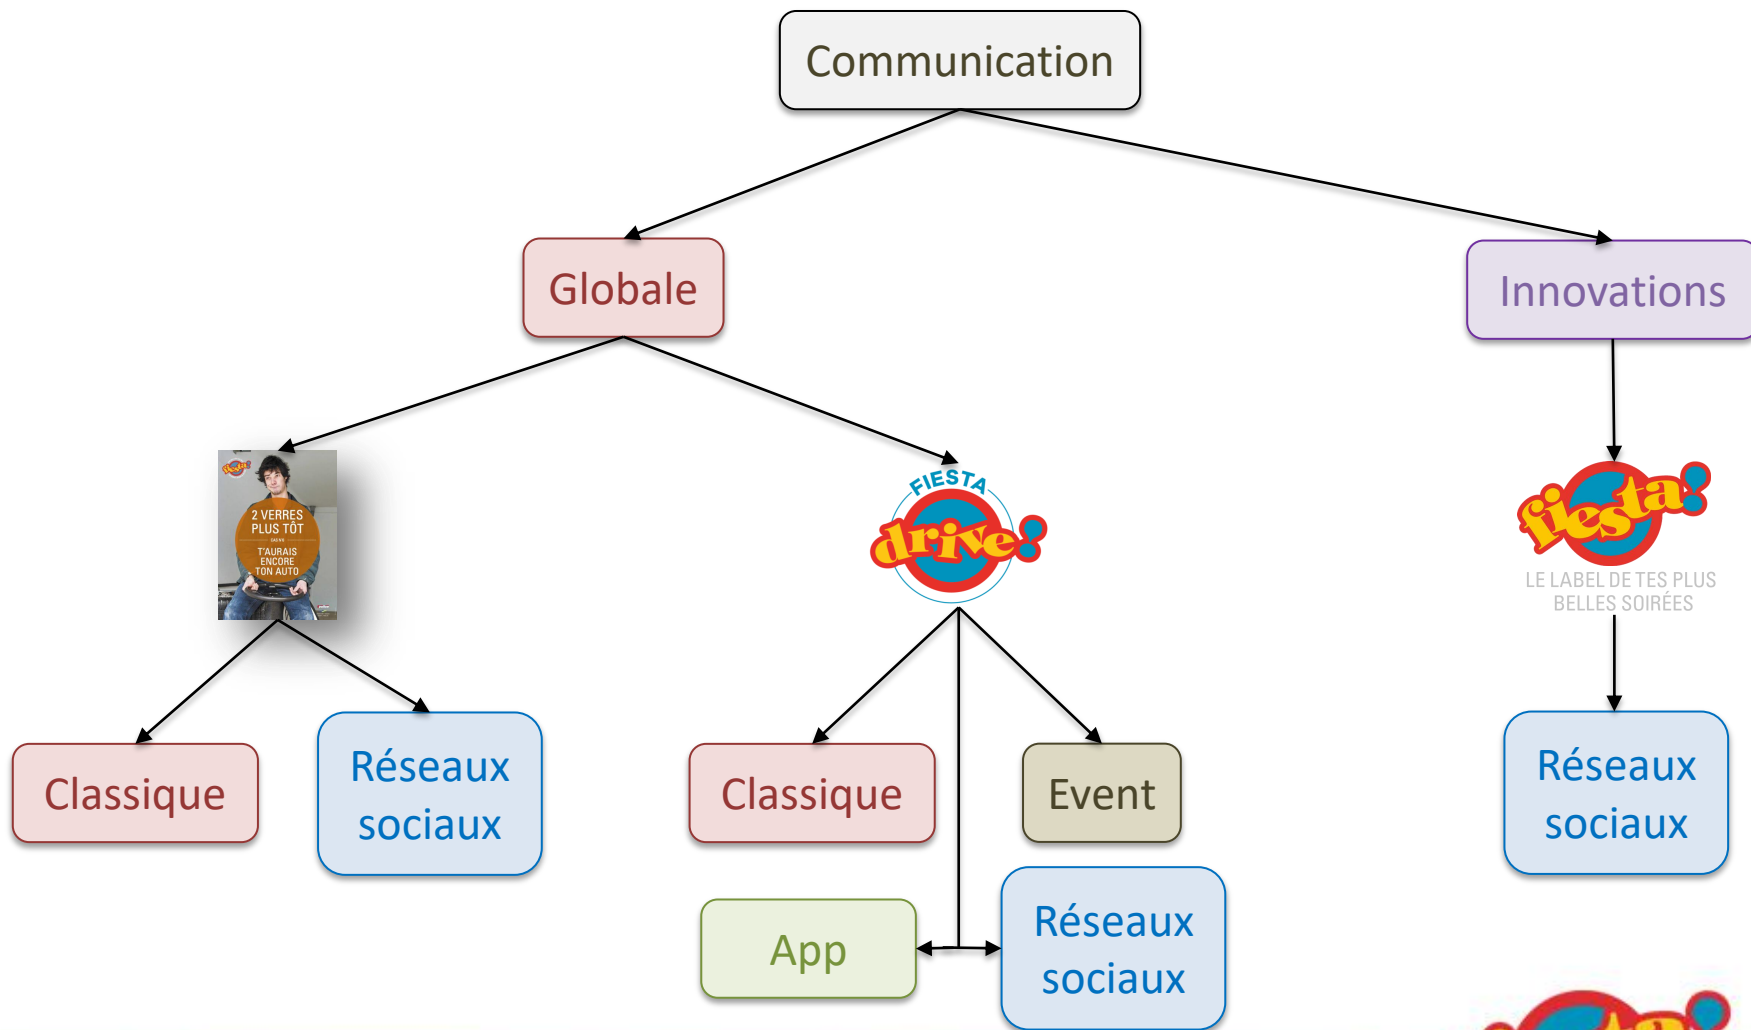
Communication

Globale

Innovations

2 VERRES PLUS TÔT T'AURAIS ENCORE TON AUTO

FIESTA drive!

fiesta!
LE LABEL DE TES PLUS BELLES SOIRÉES

Classique

Réseaux sociaux

Classique

Event

Réseaux sociaux

App

Réseaux sociaux